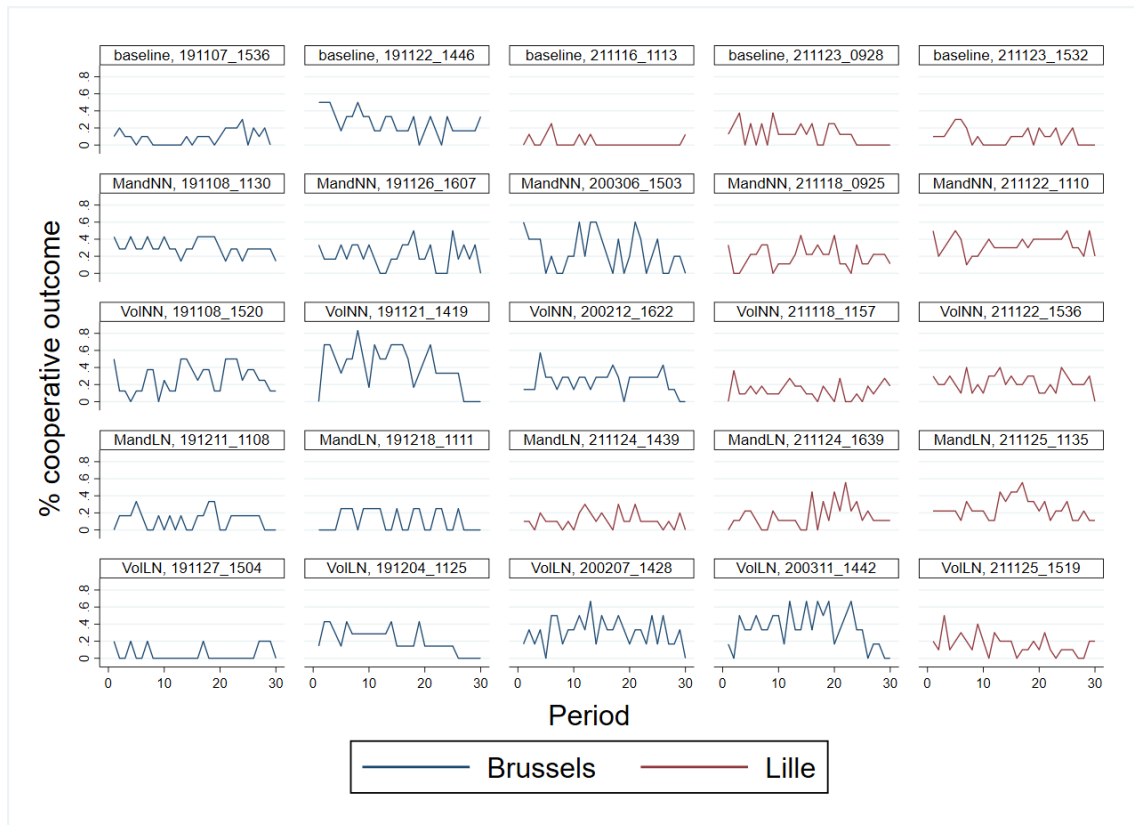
baseline, 191107_1536
baseline, 191122_1446
baseline, 211116_1113
baseline, 211123_0928
baseline, 211123_1532

MandNN, 191108_1130
MandNN, 191126_1607
MandNN, 200306_1503
MandNN, 211118_0925
MandNN, 211122_1110

VolNN, 191108_1520
VolNN, 191121_1419
VolNN, 200212_1622
VolNN, 211118_1157
VolNN, 211122_1536

MandLN, 191211_1108
MandLN, 191218_1111
MandLN, 211124_1439
MandLN, 211124_1639
MandLN, 211125_1135

VolLN, 191127_1504
VolLN, 191204_1125
VolLN, 200207_1428
VolLN, 200311_1442
VolLN, 211125_1519

0 .2 .4 .6 .8
0 .2 .4 .6 .8
0 .2 .4 .6 .8
0 .2 .4 .6 .8
0 .2 .4 .6 .8

% cooperative outcome

0 10 20 30
0 10 20 30
0 10 20 30
0 10 20 30
0 10 20 30

Period

Brussels
Lille